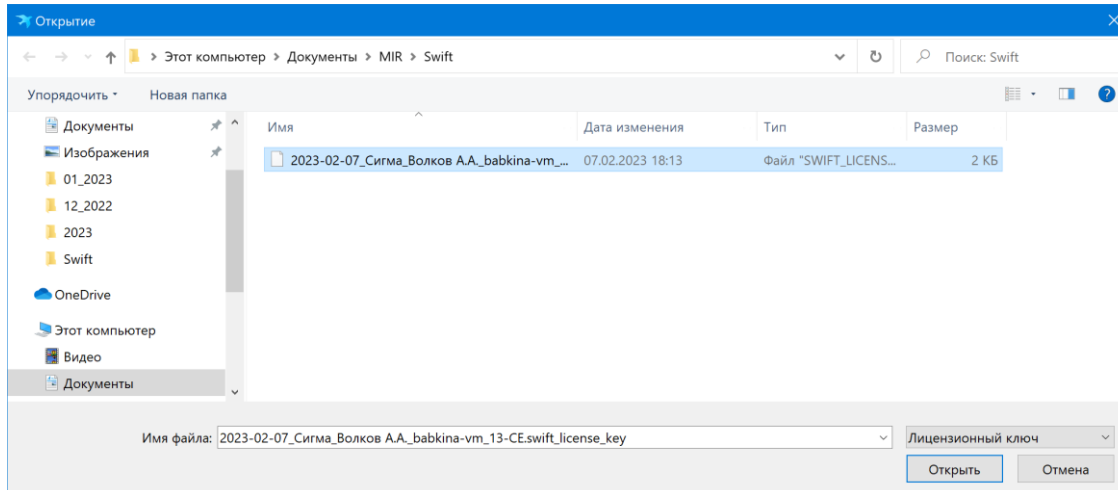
Открытие

Этот компьютер > Документы > MIR > Swift

Поиск: Swift

Упорядочить ▾ Новая папка

Документы
Изображения
01_2023
12_2022
2023
Swift
OneDrive
Этот компьютер
Видео
Документы

| Имя | Дата изменения | Тип | Размер |
|---|---|---|---|
| 2023-02-07_Сигма_Волков А.А._babkina-vm_... | 07.02.2023 18:13 | Файл "SWIFT_LICENS... | 2 КБ |

Имя файла: 2023-02-07_Сигма_Волков А.А._babkina-vm_13-CE.swift_license_key

Лицензионный ключ

Открыть

Отмена